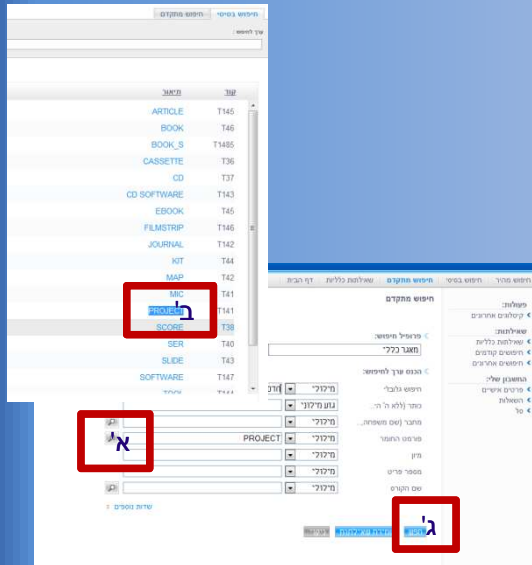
חיפוש בסיסי | חיפוש מתקדם

ערך לחיפוש:

קוד | תיאור
T145 | ARTICLE
T46 | BOOK
T1485 | BOOK_S
T36 | CASSETTE
T37 | CD
T143 | CD SOFTWARE
T45 | EBOOK
T146 | FILMSTRIP
T142 | JOURNAL
T44 | KIT
T42 | MAP
T41 | MIC
T141 | PROJECT
T38 | SCORE
T40 | SER
T43 | SLIDE
T147 | SOFTWARE
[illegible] | TOOL

ב'

חיפוש מהיר | חיפוש בסיסי | חיפוש מתקדם | שאילתות כלליות | דף הבית

פעולות:
קטלוגים אחרים

שאילתות:
שאילתות כלליות
חיפושים קודמים
חיפושים אחרונים

החשבון שלי:
פרטים אישיים
השאלות
סל

חיפוש מתקדם

פרופיל חיפוש:
מאגר כללי

הכנס ערך לחיפוש:
חיפוש גלובלי | מילולי
כותר (ללא ה' הי..) | גזע מילוני
מחבר (שם משפחה...) | מילולי
פורמט החומר | מילולי | PROJECT
דורן | מילולי
מספר פריט | מילולי
שם הקורס | מילולי

שדות נוספים

א'

ג'